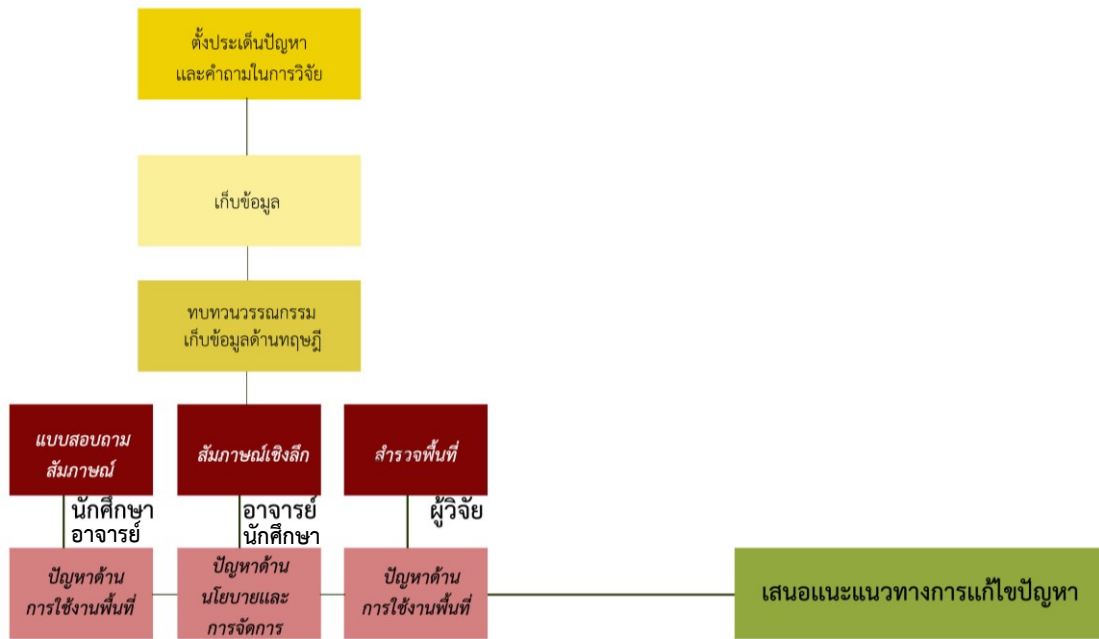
ตั้งประเด็นปัญหา
และคำถามในการวิจัย

เก็บข้อมูล

ทบทวนวรรณกรรม
เก็บข้อมูลด้านทฤษฎี

แบบสอบถาม
สัมภาษณ์

นักศึกษา
อาจารย์

สัมภาษณ์เชิงลึก

อาจารย์
นักศึกษา

สำรวจพื้นที่

ผู้วิจัย

ปัญหาด้าน
การใช้งานพื้นที่

ปัญหาด้าน
นโยบายและ
การจัดการ

ปัญหาด้าน
การใช้งานพื้นที่

เสนอแนะแนวทางการแก้ไขปัญหา